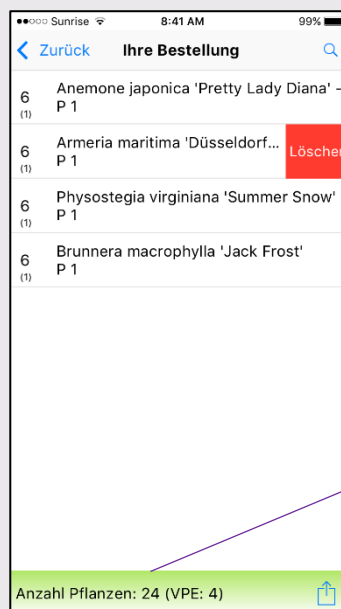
●●○○○ Sunrise 8:41 AM 99%

Zurück Ihre Bestellung

6
(1)
Anemone japonica 'Pretty Lady Diana' -
P 1

6
(1)
Armeria maritima 'Düsseldorf...
P 1
Löschen

6
(1)
Physostegia virginiana 'Summer Snow'
P 1

6
(1)
Brunnera macrophylla 'Jack Frost'
P 1

Anzahl Pflanzen: 24 (VPE: 4)